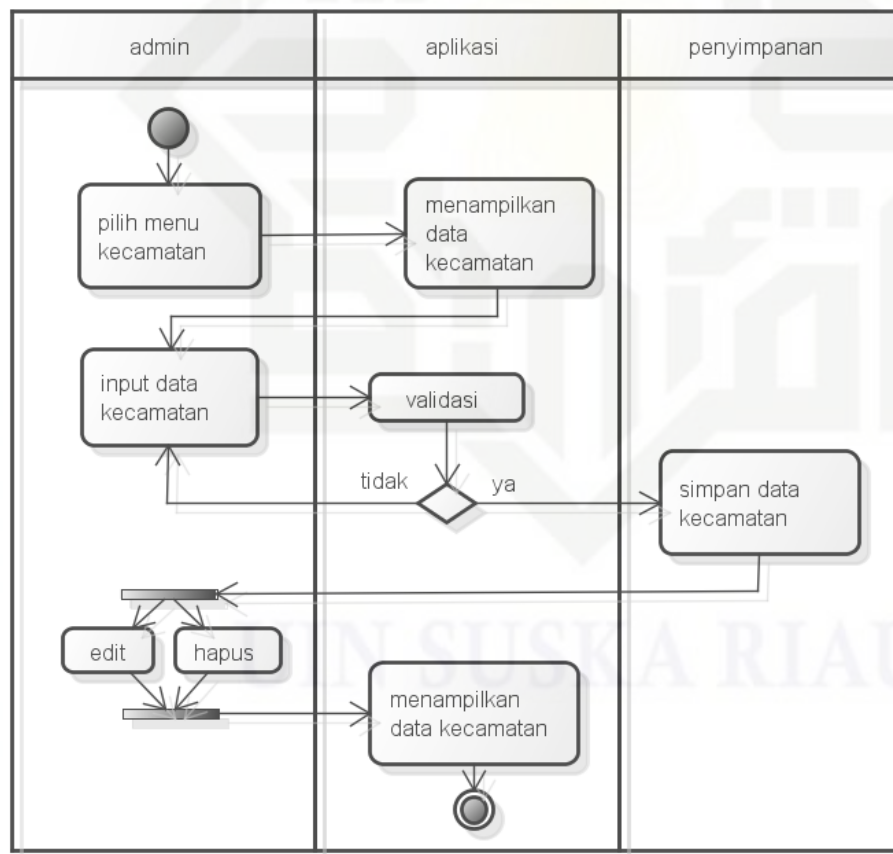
admin

aplikasi

penyimpanan

pilih menu kecamatan

menampilkan data kecamatan

input data kecamatan

validasi

tidak

ya

simpan data kecamatan

edit

hapus

menampilkan data kecamatan

UIN SUSKA RIAU